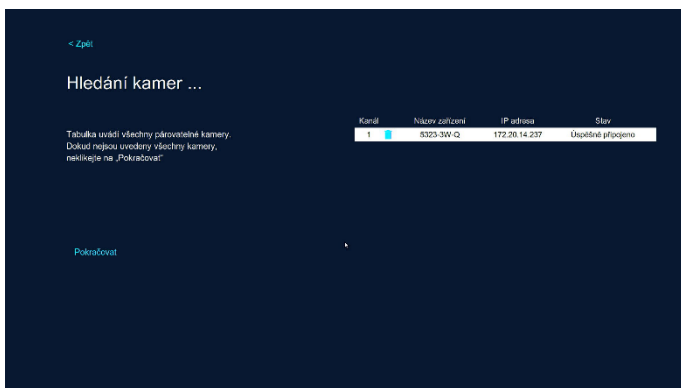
< Zpět

Hledání kamer ...

Tabulka uvádí všechny párovatelné kamery. Dokud nejsou uvedeny všechny kamery, neklikejte na „Pokračovat"

| Kanál | | Název zařízení | IP adresa | Stav |
|---|---|---|---|---|
| 1 | | 5323-3W-Q | 172.20.14.237 | Úspěšně připojeno |

Pokračovat